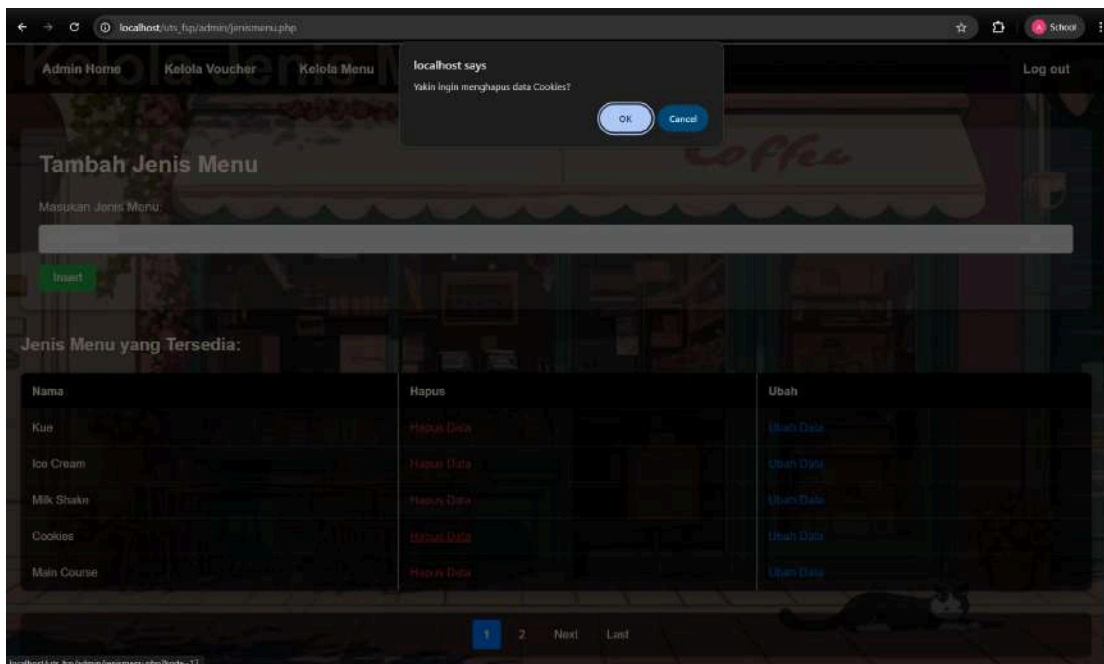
localhost/uts_fsp/admin/jenismenu.php

School

Admin Home Kelola Voucher Kelola Menu

Log out

localhost says

Yakin ingin menghapus data Cookies?

OK Cancel

Kelola Jenis M

Coffee

Tambah Jenis Menu

Masukan Jenis Menu

Insert

Jenis Menu yang Tersedia:

| Nama | Hapus | Ubah |
|---|---|---|
| Kue | Hapus Data | Ubah Data |
| Ice Cream | Hapus Data | Ubah Data |
| Milk Shake | Hapus Data | Ubah Data |
| Cookies | Hapus Data | Ubah Data |
| Main Course | Hapus Data | Ubah Data |

1 2 Next Last

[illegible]